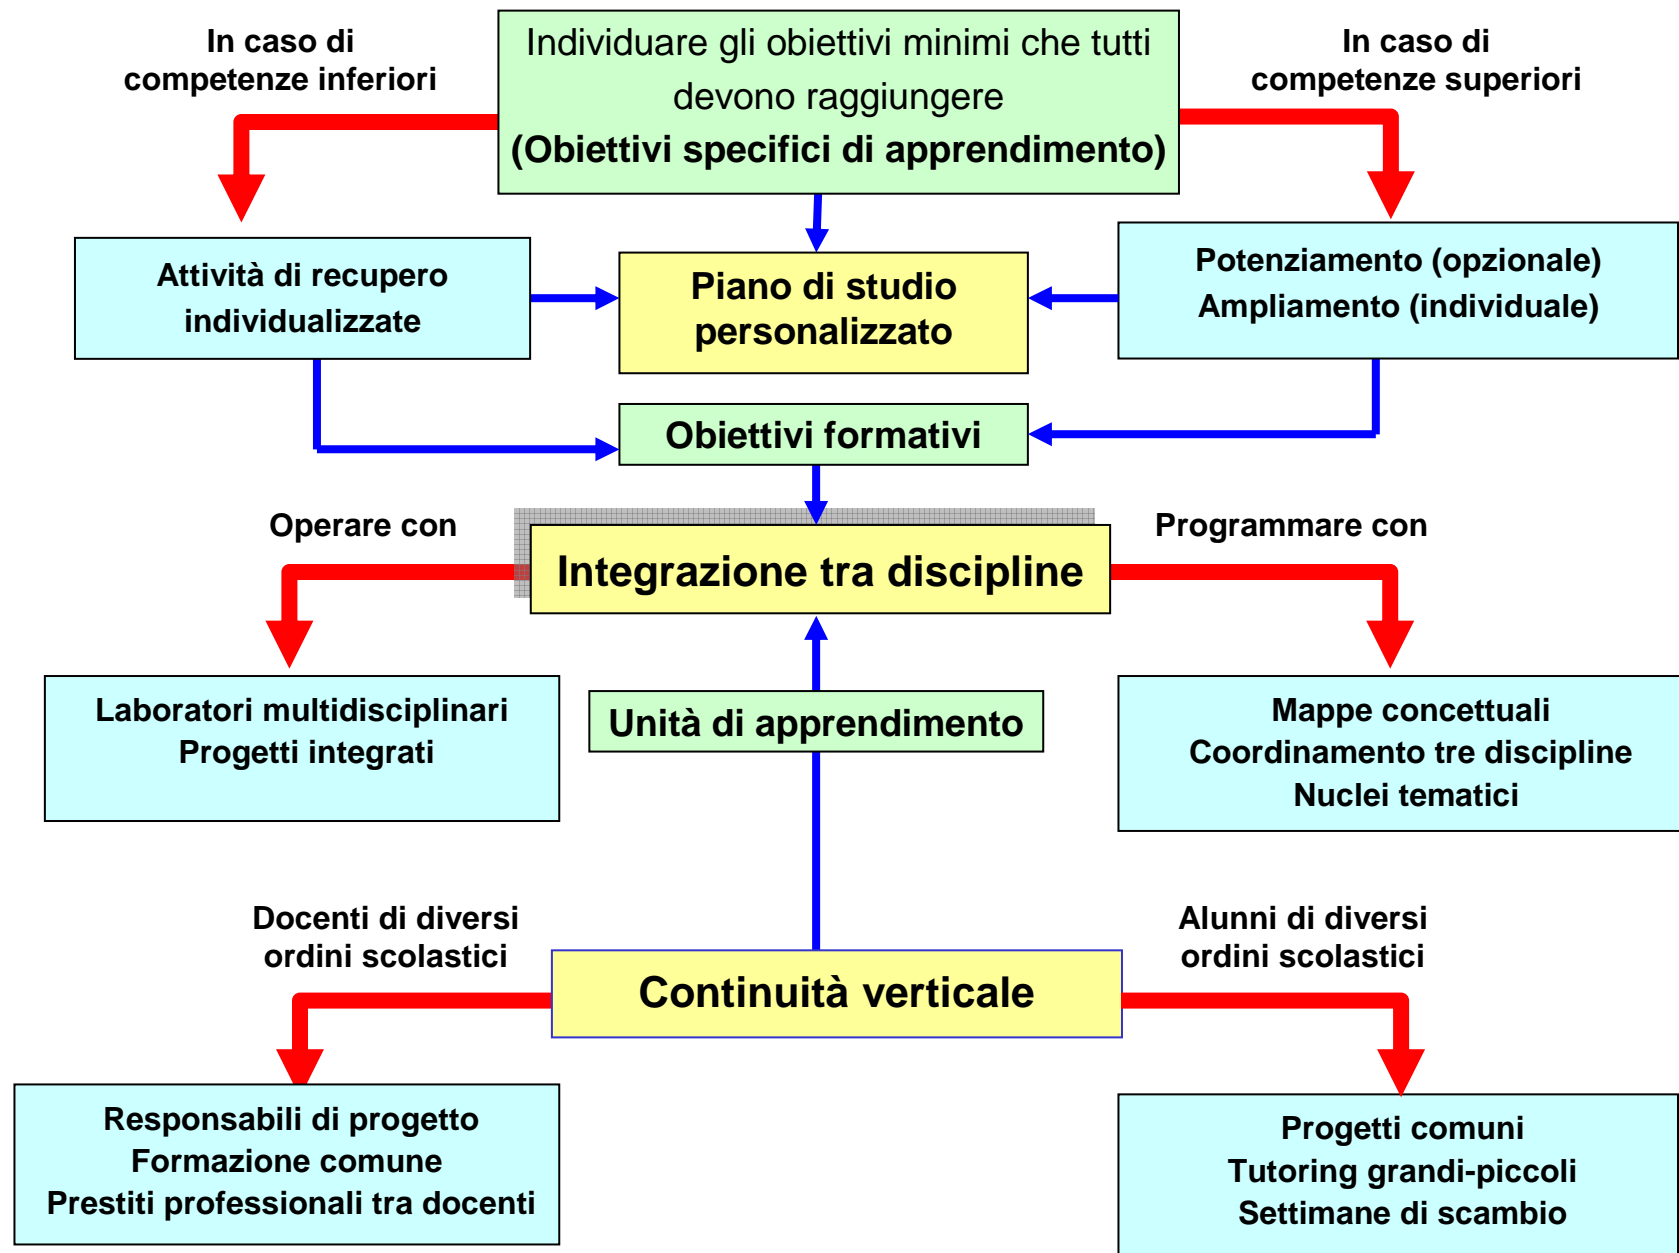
In caso di competenze inferiori

Individuare gli obiettivi minimi che tutti devono raggiungere
(Obiettivi specifici di apprendimento)

In caso di competenze superiori

Attività di recupero individualizzate

Piano di studio personalizzato

Potenziamento (opzionale)
Ampliamento (individuale)

Obiettivi formativi

Operare con

Integrazione tra discipline

Programmare con

Laboratori multidisciplinari
Progetti integrati

Unità di apprendimento

Mappe concettuali
Coordinamento tre discipline
Nuclei tematici

Docenti di diversi ordini scolastici

Continuità verticale

Alunni di diversi ordini scolastici

Responsabili di progetto
Formazione comune
Prestiti professionali tra docenti

Progetti comuni
Tutoring grandi-piccoli
Settimane di scambio